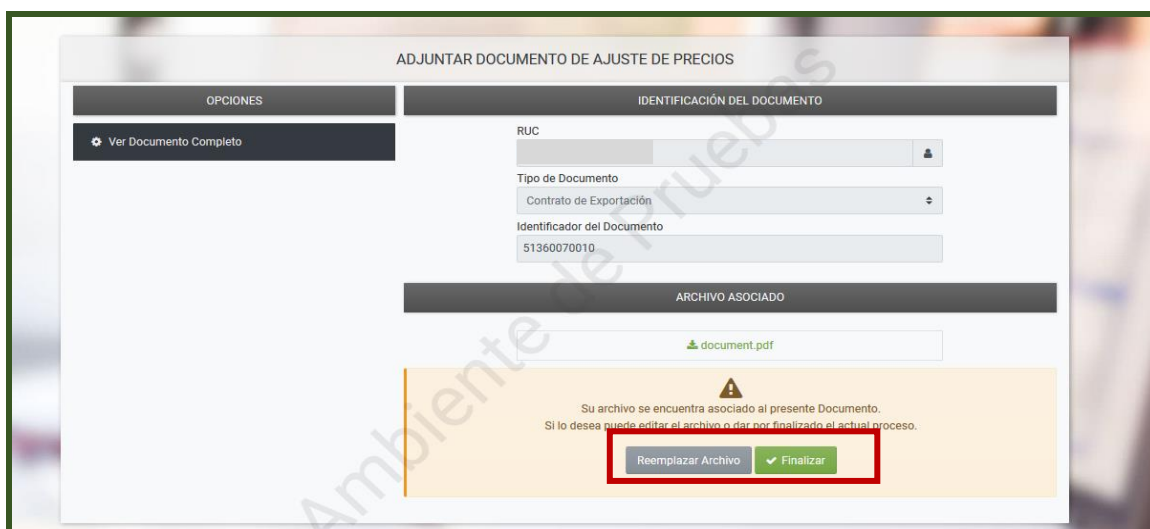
ADJUNTAR DOCUMENTO DE AJUSTE DE PRECIOS

OPCIONES

Ver Documento Completo

IDENTIFICACIÓN DEL DOCUMENTO

RUC

Tipo de Documento

Contrato de Exportación

Identificador del Documento

51360070010

ARCHIVO ASOCIADO

document.pdf

Su archivo se encuentra asociado al presente Documento.
Si lo desea puede editar el archivo o dar por finalizado el actual proceso.

Reemplazar Archivo

Finalizar

Ambiente de Pruebas